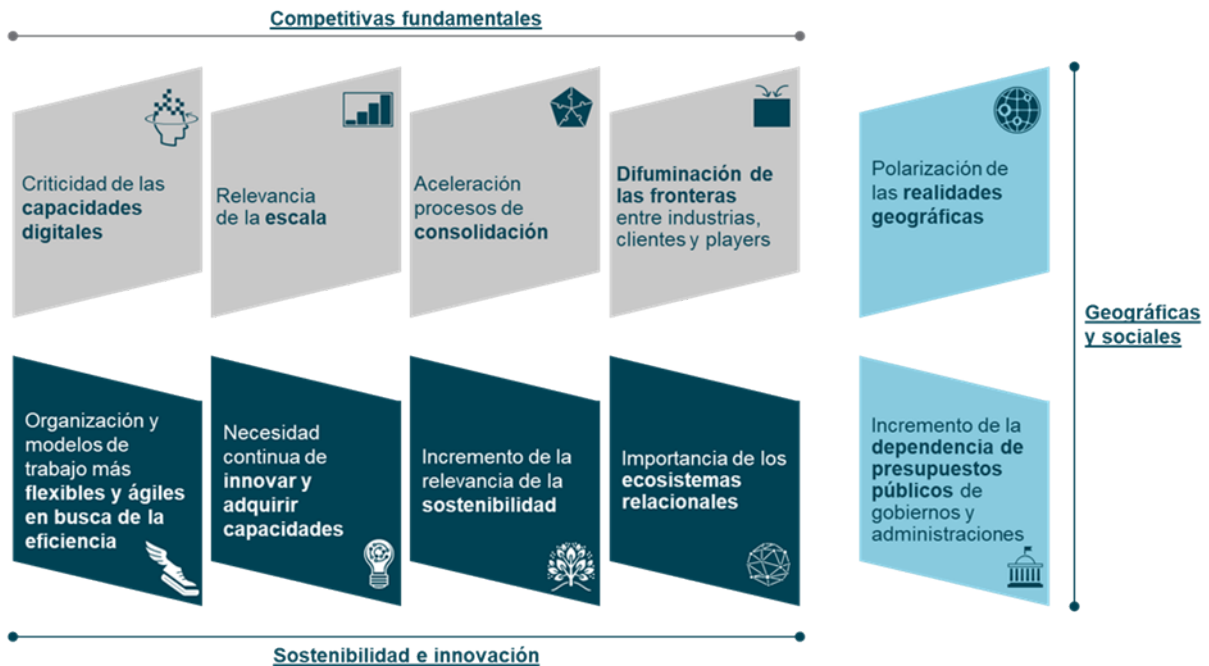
Competitivas fundamentales

Criticidad de las capacidades digitales

Relevancia de la escala

Aceleración procesos de consolidación

Difuminación de las fronteras entre industrias, clientes y players

Polarización de las realidades geográficas

Geográficas y sociales

Organización y modelos de trabajo más flexibles y ágiles en busca de la eficiencia

Necesidad continua de innovar y adquirir capacidades

Incremento de la relevancia de la sostenibilidad

Importancia de los ecosistemas relacionales

Incremento de la dependencia de presupuestos públicos de gobiernos y administraciones

Sostenibilidad e innovación